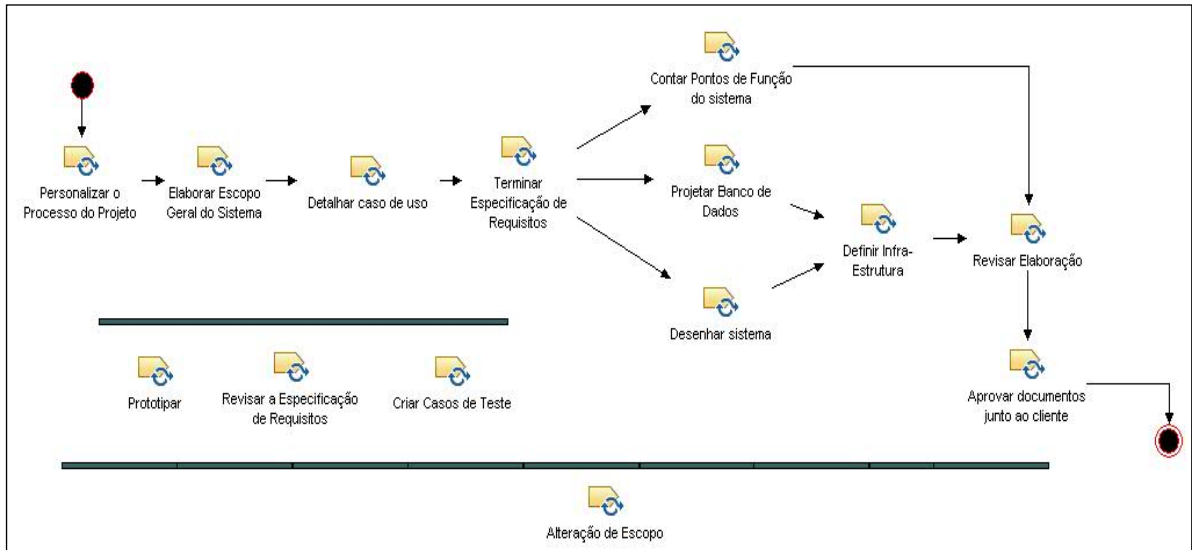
Contar Pontos de Função do sistema

Personalizar o Processo do Projeto

Elaborar Escopo Geral do Sistema

Detalhar caso de uso

Terminar Especificação de Requisitos

Projetar Banco de Dados

Definir Infra-Estrutura

Revisar Elaboração

Desenhar sistema

Prototipar

Revisar a Especificação de Requisitos

Criar Casos de Teste

Aprovar documentos junto ao cliente

Alteração de Escopo